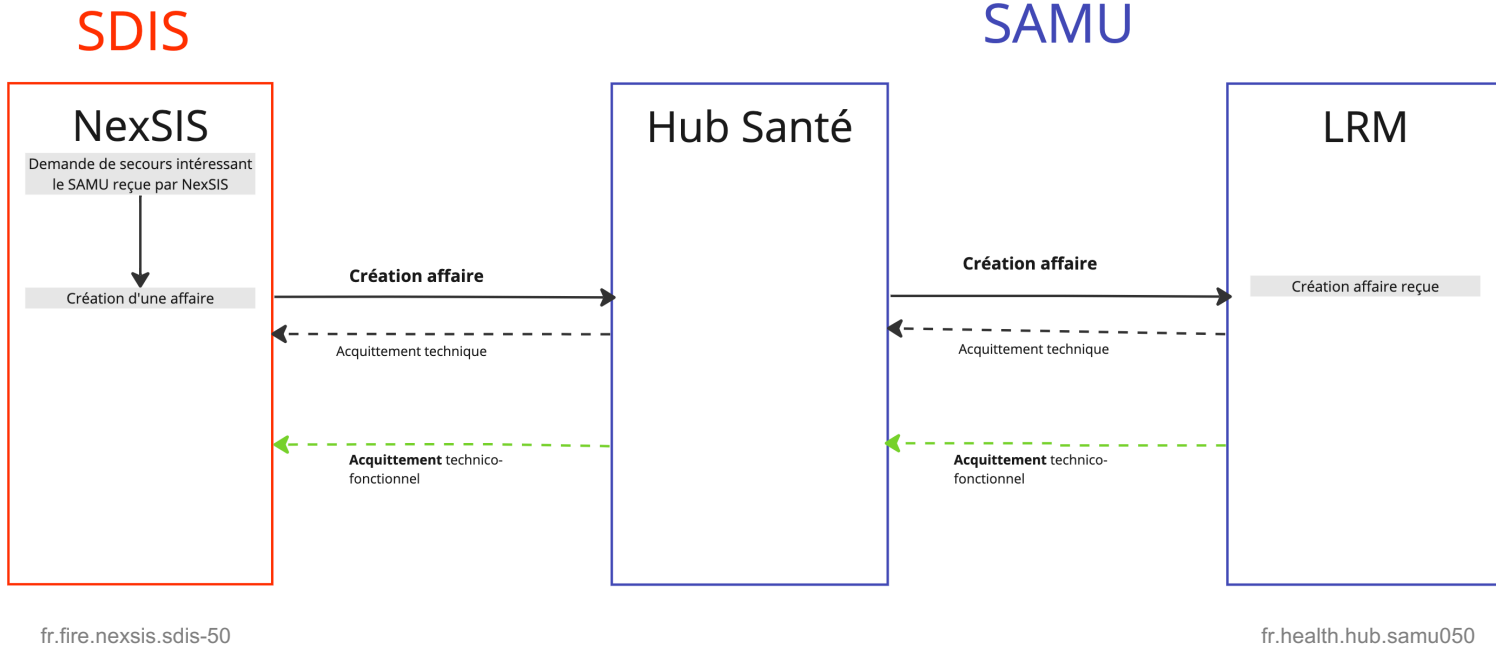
SDIS

SAMU

NexSIS

Demande de secours intéressant le SAMU reçue par NexSIS

Création d'une affaire

Création affaire

Acquittement technique

Acquittement technico-fonctionnel

Hub Santé

Création affaire

Acquittement technique

Acquittement technico-fonctionnel

LRM

Création affaire reçue

fr.fire.nexsis.sdis-50

fr.health.hub.samu050